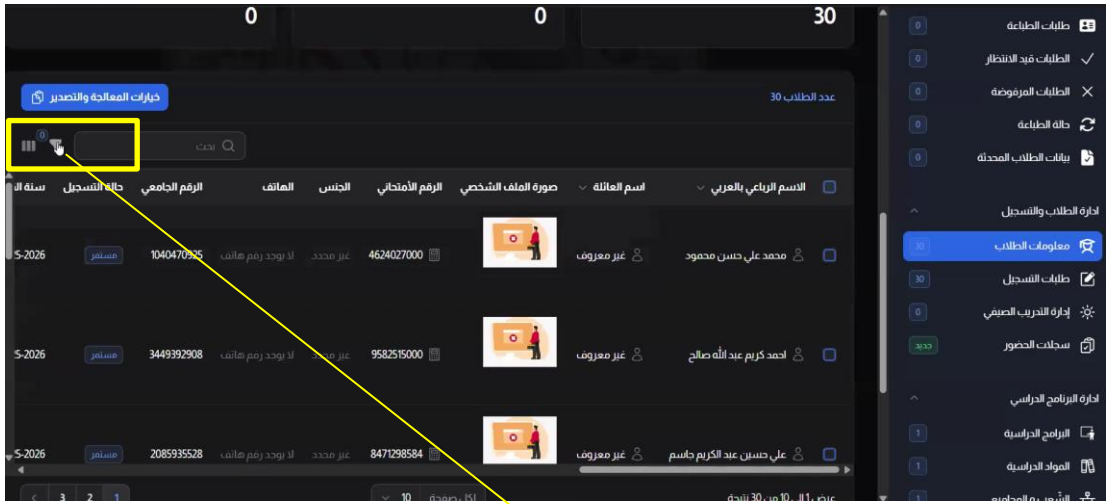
0
0
30

طلبات الطباعة 0
الطلبات قيد الانتظار 0
الطلبات المرفوضة 0
حالة الطباعة 0
بيانات الطالب المحدثة 0

ادارة الطلاب والتسجيل
معلومات الطلاب 30
طلبات التسجيل 30
إدارة التدريب الصيفي 0
سجلات الحضور جديد

ادارة البرنامج الدراسي
البرامج الدراسية 1
المواد الدراسية 1

خيارات المعالجة والتصدير
عدد الطلاب 30

بحث
0

| الاسم الرباعي بالعربي | اسم العائلة | صورة الملف الشخصي | الرقم الأمتحاني | الجنس | الهاتف | الرقم الجامعي | حالة التسجيل | سنة ال |
|---|---|---|---|---|---|---|---|---|
| محمد علي حسن محمود | غير معروف | | 4624027000 | غير محدد | لا يوجد رقم هاتف | 1040470935 | مستمر | S-2026 |
| احمد كريم عبد الله صالح | غير معروف | | 9582515000 | غير محدد | لا يوجد رقم هاتف | 3449392908 | مستمر | S-2026 |
| علي حسين عبد الكريم جاسم | غير معروف | | 8471298584 | غير محدد | لا يوجد رقم هاتف | 2085935528 | مستمر | S-2026 |

عرض 1 إلى 10 من 30 نتيجة
10 لكل صفحة
1 2 3